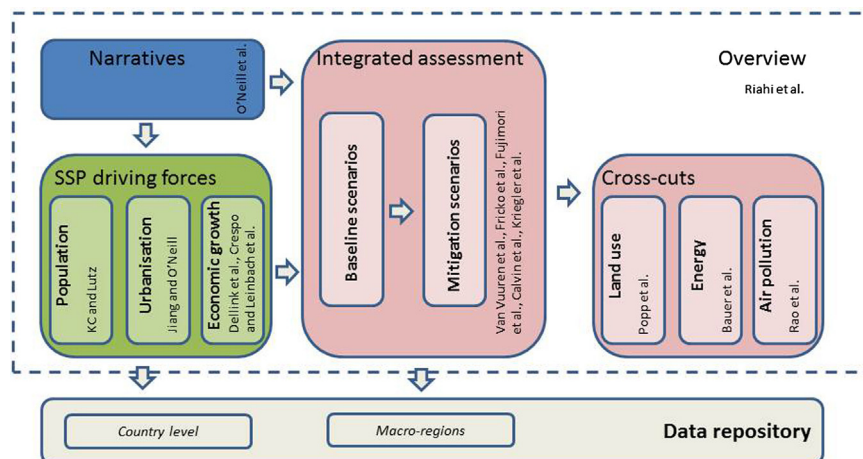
Narratives

O'Neill et al.

Integrated assessment

Overview

Riahi et al.

Baseline scenarios

Mitigation scenarios

Van Vuuren et al., Fricko et al., Fujimori et al., Calvin et al., Kriegler et al.

SSP driving forces

Population

KC and Lutz

Urbanisation

Jiang and O'Neill

Economic growth

Dellink et al., Crespo and Leinbach et al.

Cross-cuts

Land use

Popp et al.

Energy

Bauer et al.

Air pollution

Rao et al.

Country level

Macro-regions

Data repository